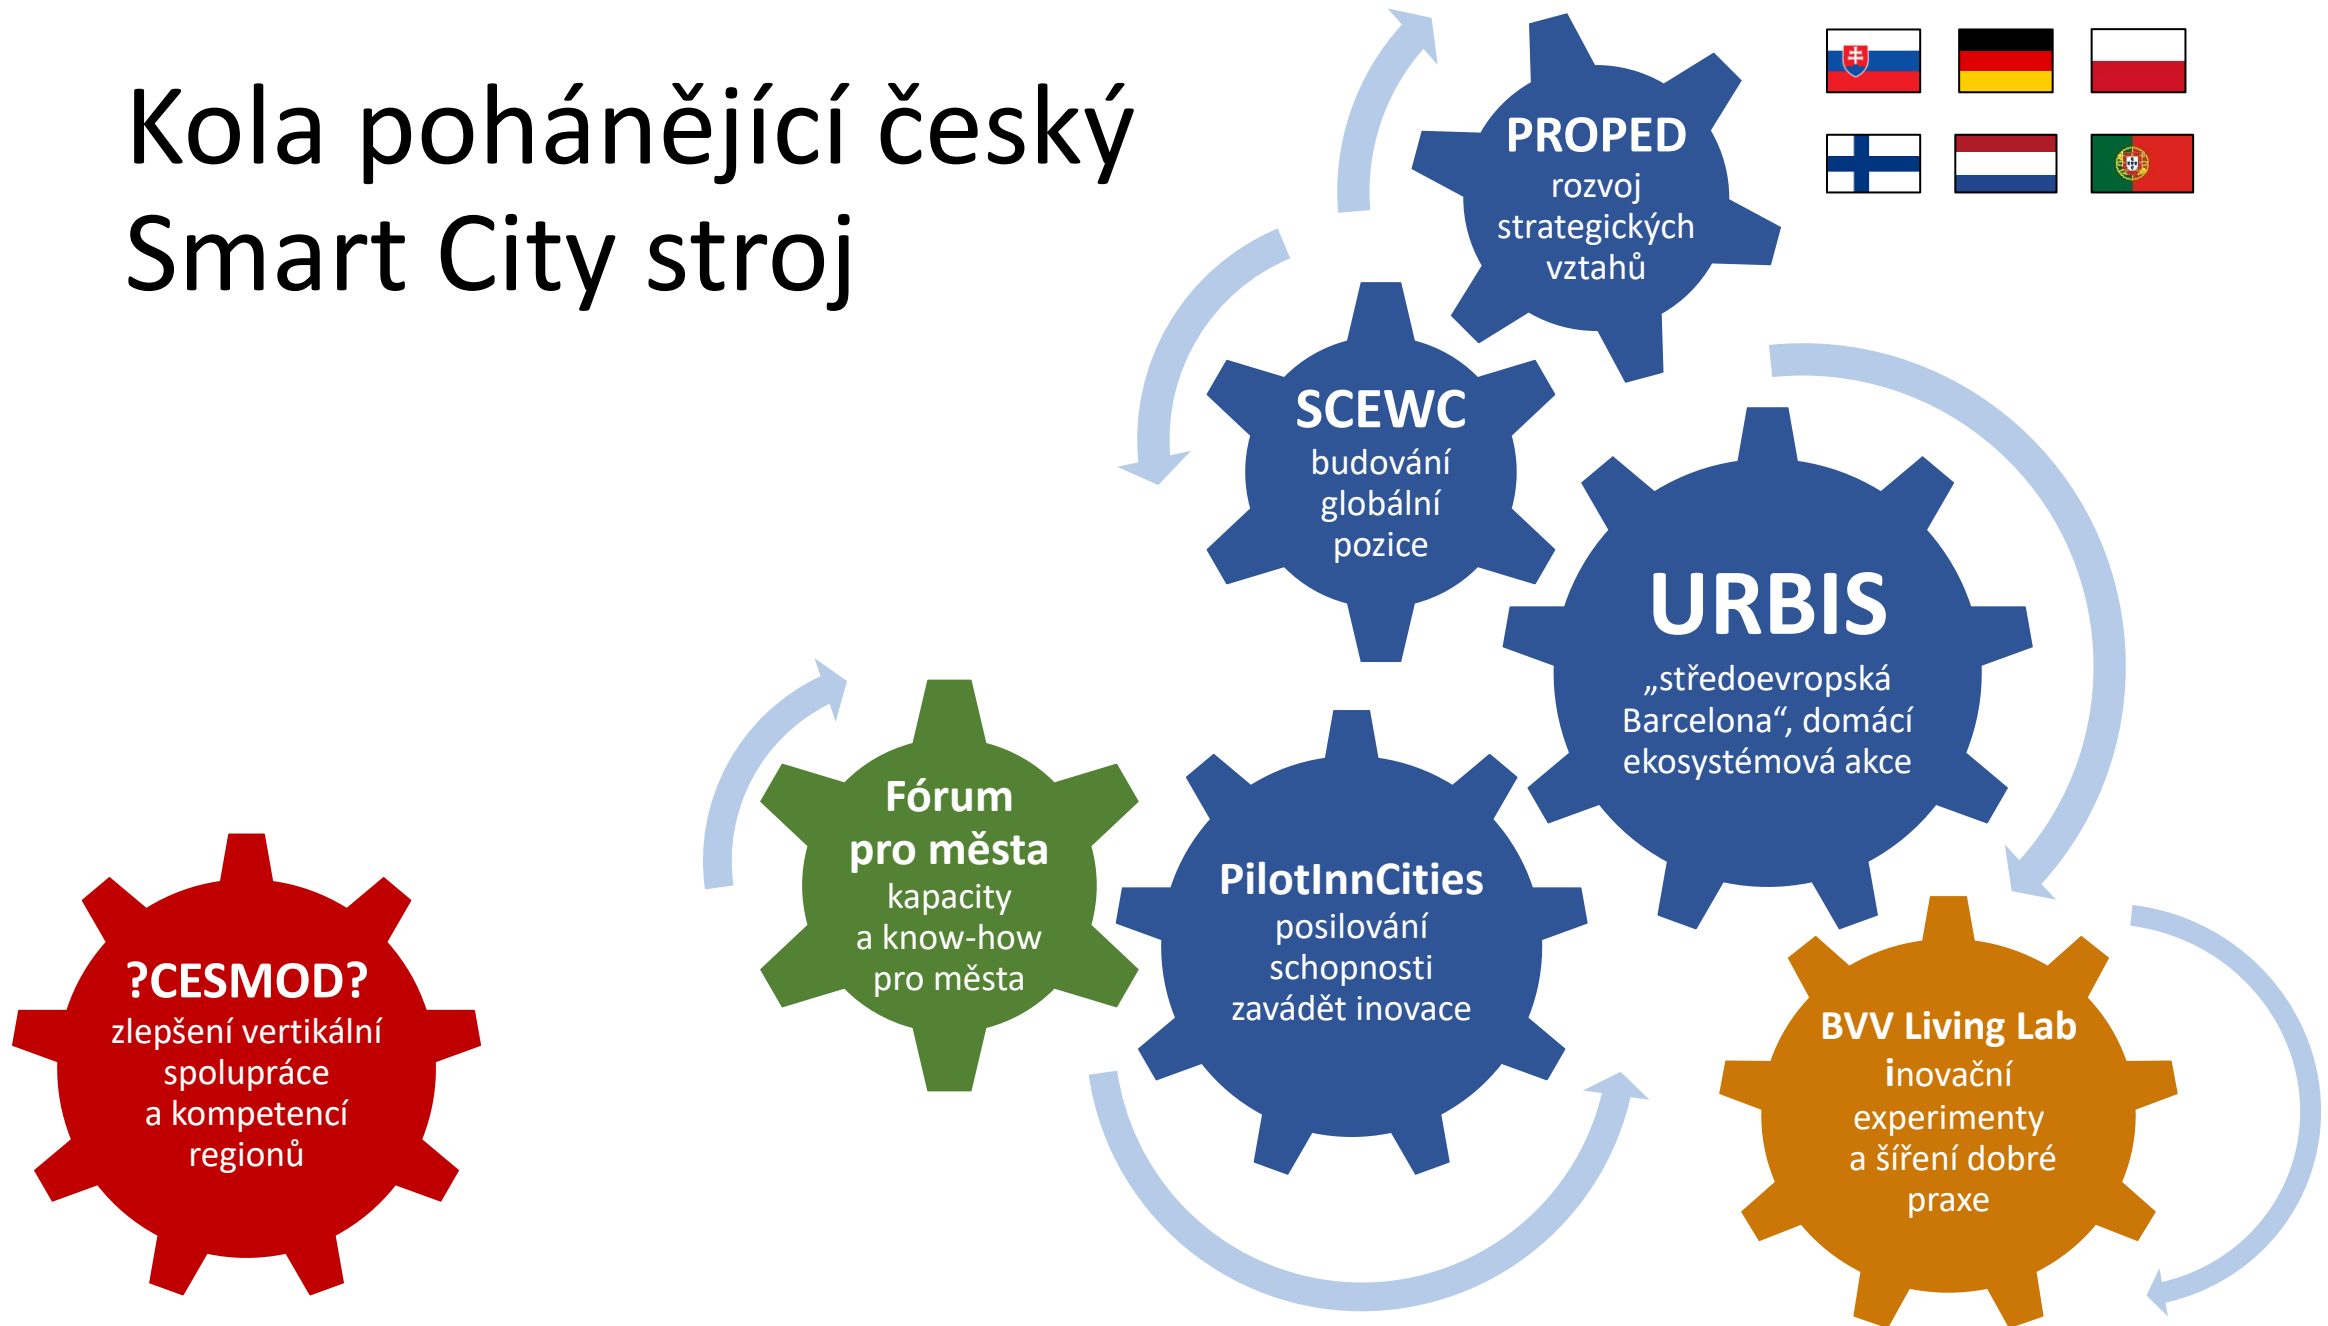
Kola pohánějící český Smart City stroj

PROPED
rozvoj strategických vztahů

SCEWC
budování globální pozice

URBIS
„středoevropská Barcelona“, domácí ekosystémová akce

Fórum pro města
kapacity a know-how pro města

PilotInnCities
posilování schopnosti zavádět inovace

?CESMOD?
zlepšení vertikální spolupráce a kompetencí regionů

BVV Living Lab
inovační experimenty a šíření dobré praxe